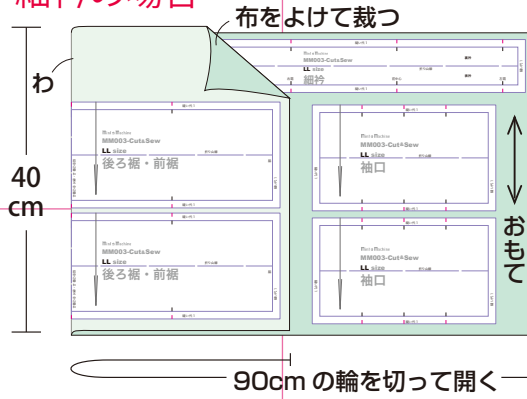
細布の場合
布をよけて裁つ

わ

40 cm

MM003-CutsSew
LL size
細衿

MM003-CutsSew
LL size
後ろ裾・前裾

MM003-Cut&Sew
LL size
袖口

MM003-CutsSew
LL size
後ろ裾・前裾

MM003-Cut&Sew
LL size
袖口

おもて

90cm の輪を切って開く